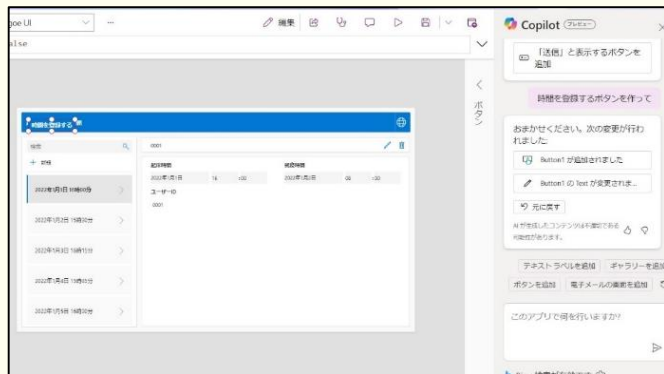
goe UI
alse
編集
ボタン
時間を登録する
検索
+ 登録
2022年1月1日 9時00分
2022年1月2日 15時30分
2022年1月3日 10時15分
2022年1月4日 15時30分
2022年1月5日 16時30分
0001
開始時間
2022年1月1日
終了時間
2022年1月2日
ユーザーID
0001
Copilot (プレビュー)
「送信」と表示するボタンを追加
時間を登録するボタンを作って
おまかせください。次の変更が行われました:
Button1 が追加されました
Button1 の Text が変更されま...
元に戻す
AI が生成したコンテンツは不適切である可能性があります。
テキスト ラベルを追加
ギャラリーを追加
ボタンを追加
電子メールの書式を追加
このアプリで何を行いますか?